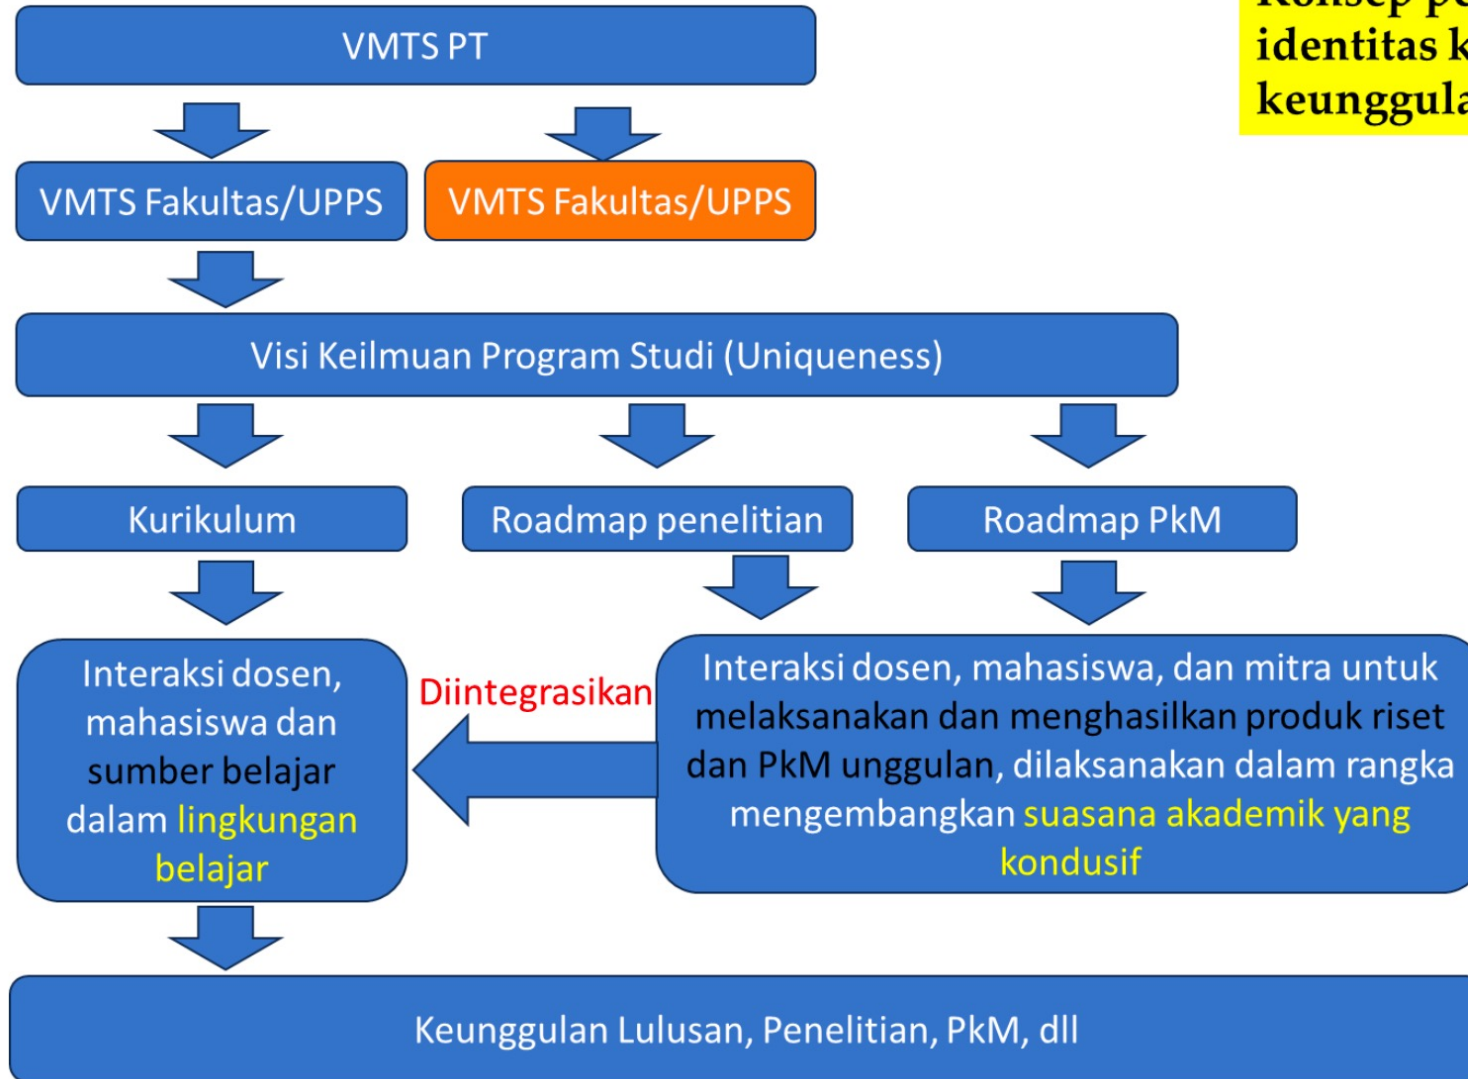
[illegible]
identitas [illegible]
keunggul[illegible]

VMTS PT

VMTS Fakultas/UPPS

VMTS Fakultas/UPPS

Visi Keilmuan Program Studi (Uniqueness)

Kurikulum

Roadmap penelitian

Roadmap PkM

Interaksi dosen, mahasiswa dan sumber belajar dalam lingkungan belajar

Diintegrasikan

Interaksi dosen, mahasiswa, dan mitra untuk melaksanakan dan menghasilkan produk riset dan PkM unggulan, dilaksanakan dalam rangka mengembangkan suasana akademik yang kondusif

Keunggulan Lulusan, Penelitian, PkM, dll